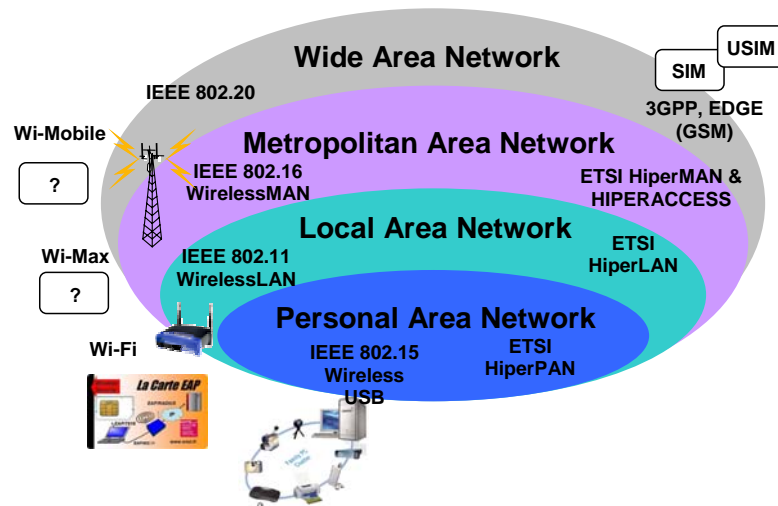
Wide Area Network

USIM

SIM

IEEE 802.20

3GPP, EDGE (GSM)

Wi-Mobile

Metropolitan Area Network

IEEE 802.16 WirelessMAN

?

ETSI HiperMAN & HIPERACCESS

Local Area Network

Wi-Max

IEEE 802.11 WirelessLAN

ETSI HiperLAN

?

Personal Area Network

Wi-Fi

IEEE 802.15 Wireless USB

ETSI HiperPAN

La Carte EAP